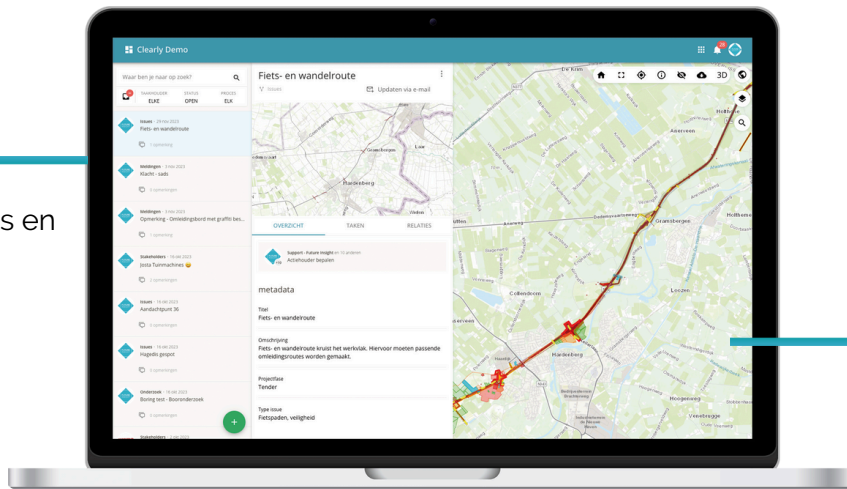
s en

Clearly Demo

Waar ben je naar op zoek?

TAAKHOUDER ELKE
STATUS OPEN
PROCES ELK

Issues · 29 mei 2023
Fiets- en wandelroute

Meldingen · 3 mei 2023
Klacht - sads

Meldingen · 3 mei 2023
Opmerking - Omleidingsbord met graffiti bes...

Stakeholders · 19 okt 2023
Jesta Tuinmachines

Issues · 19 okt 2023
Aandachtpunt 36

Issues · 19 okt 2023
Hagedis gespot

Onderzoek · 19 okt 2023
Boring test - Booronderzoek

Stakeholders

Fiets- en wandelroute
Issues
Updaten via e-mail

Gramsbergen
Hardenberg

OVERZICHT
TAKEN
RELATIES

Support - Future Insight
Actiehouder bepalen

metadata

Titel
Fiets- en wandelroute

Omschrijving
Fiets- en wandelroute kruist het werkvlak. Hiervoor moeten passende omleidingsroutes worden gemaakt.

Projectfase
Tender

Type issue
Fietspaden, veiligheid

3D

Gramsbergen
Loozen
Hardenberg
Collendoorn
Anerveen
Holtheme
Venebrugge
Hoogenweg